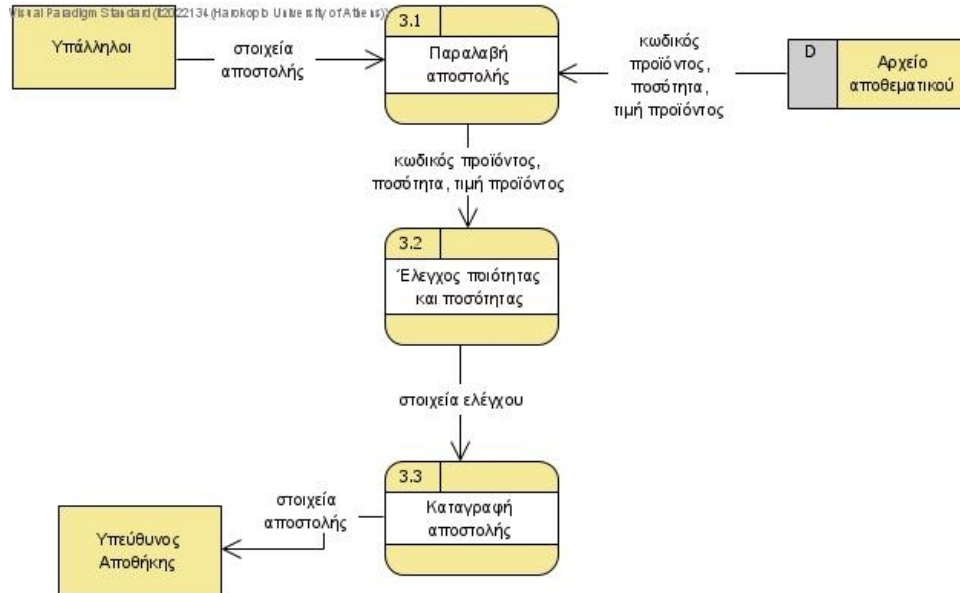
Visual Paradigm Standard (it2022134 (Harokopio University of Athens))

Υπάλληλοι

στοιχεία αποστολής

3.1

Παραλαβή αποστολής

κωδικός προϊόντος, ποσότητα, τιμή προϊόντος

D

Αρχείο αποθεματικού

κωδικός προϊόντος, ποσότητα, τιμή προϊόντος

3.2

Έλεγχος ποιότητας και ποσότητας

στοιχεία ελέγχου

3.3

Καταγραφή αποστολής

στοιχεία αποστολής

Υπεύθυνος Αποθήκης